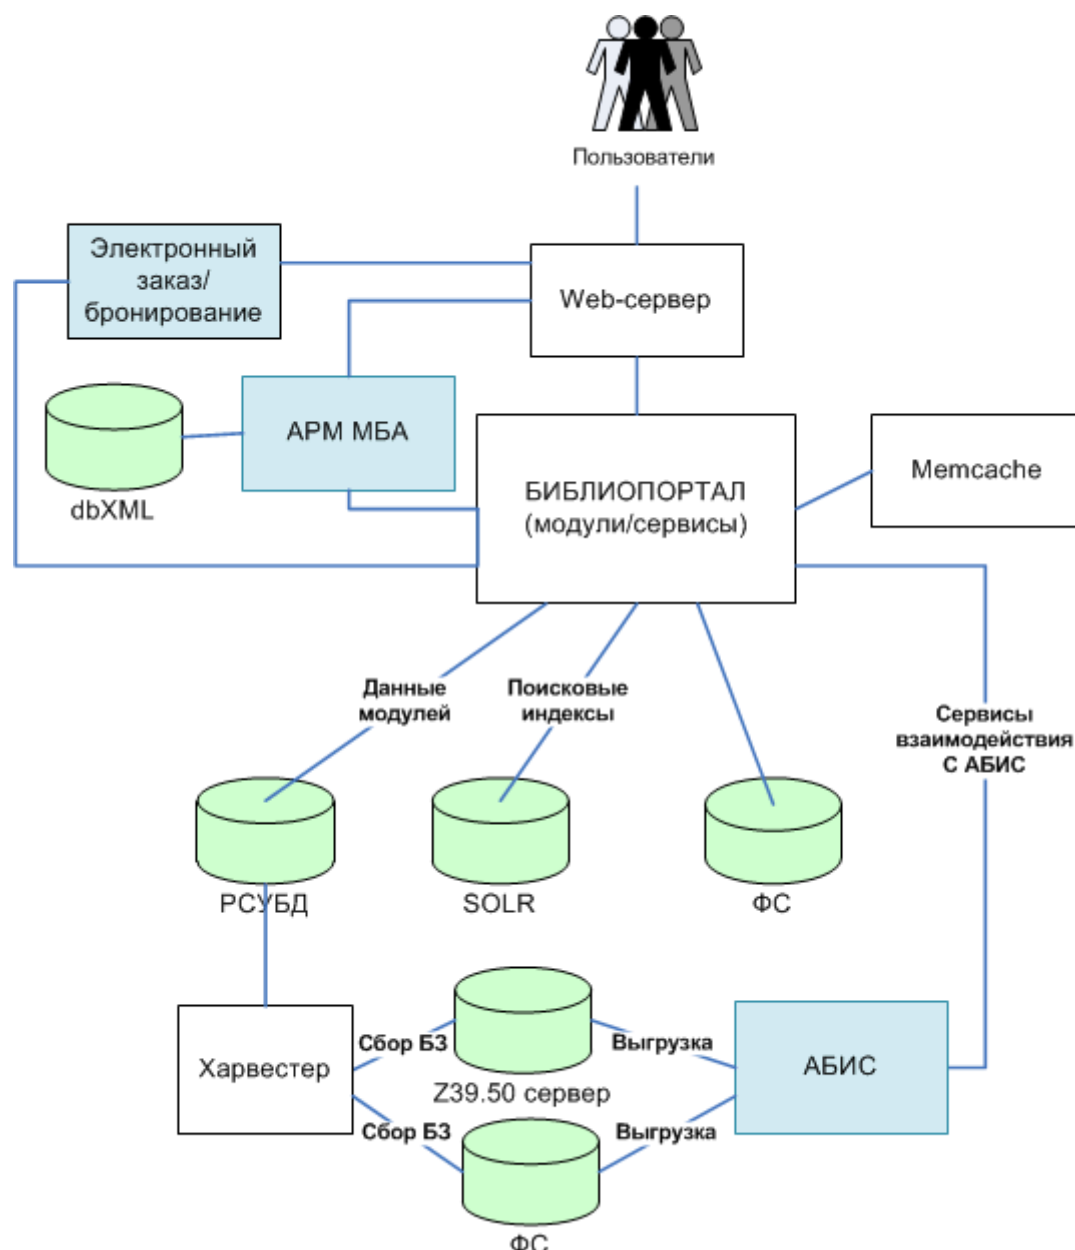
Пользователи

Электронный заказ/ бронирование

Web-сервер

dbXML

АРМ МБА

БИБЛИОПОРТАЛ (модули/сервисы)

Memcache

Данные модулей

Поисковые индексы

Сервисы взаимодействия С АБИС

РСУБД

SOLR

ФС

Харвестер

Сбор БЗ

Z39.50 сервер

Выгрузка

АБИС

Сбор БЗ

Выгрузка

ФС